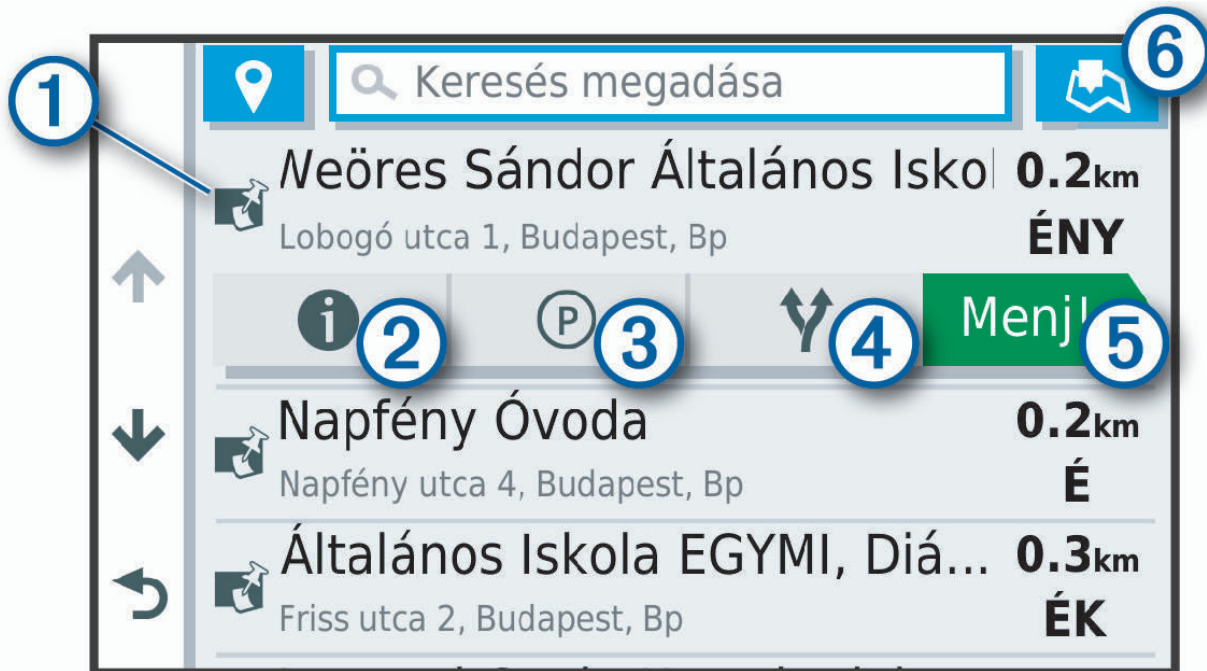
Keresés megadása

6

1

Neöres Sándor Általános Iskol 0.2km
Lobogó utca 1, Budapest, Bp
ÉNY

2

P

3

4

Menj!

5

Napfény Óvoda 0.2km
Napfény utca 4, Budapest, Bp
É

Általános Iskola EGYMI, Diá... 0.3km
Friss utca 2, Budapest, Bp
ÉK